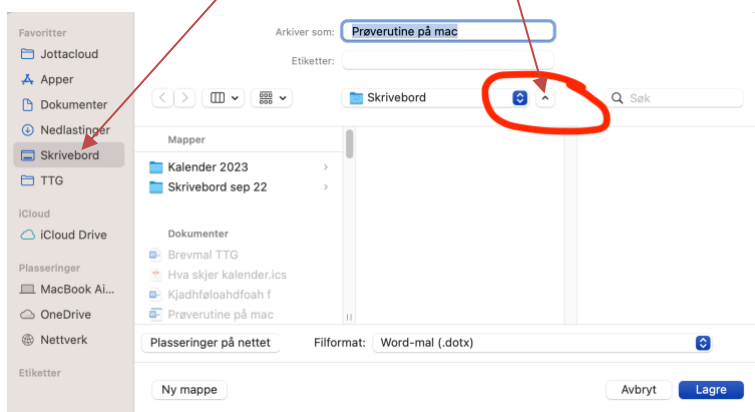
Favoritter
Jottacloud
Apper
Dokumenter
Nedlastinger
Skrivebord
TTG
iCloud
iCloud Drive
Plasseringer
MacBook Ai...
OneDrive
Nettverk
Etiketter

Arkiver som: Prøverutine på mac
Etiketter:

Skrivebord
Søk

Mapper
Kalender 2023
Skrivebord sep 22
Dokumenter
Brevmal TTG
Hva skjer kalender.ics
Kjadhføloahdfoah f
Prøverutine på mac

Plasseringer på nettet
Filformat: Word-mal (.dotx)

Ny mappe
Avbryt
Lagre